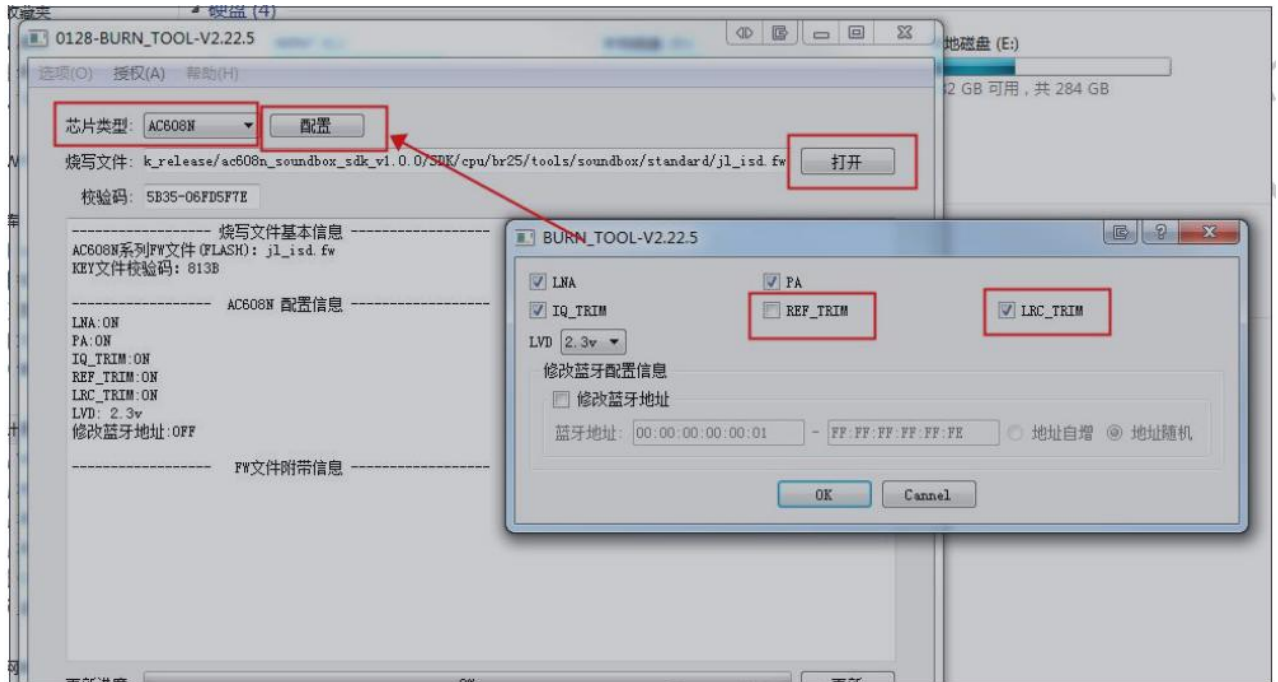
0128-BURN_TOOL-V2.22.5

选项(O) 授权(A) 帮助(H)

芯片类型: AC608N 配置

烧写文件: k_release/ac608n_soundbox_sdk_v1.0.0/SDK/cpu/br25/tools/soundbox/standard/jl_isd.fw 打开

校验码: 5B35-06FD5F7E

------------------ 烧写文件基本信息 ------------------
AC608N系列FW文件(FLASH): jl_isd.fw
KEY文件校验码: 813B

------------------ AC608N 配置信息 ------------------
LNA:ON
PA:ON
IQ_TRIM:ON
REF_TRIM:ON
LRC_TRIM:ON
LVD: 2.3v
修改蓝牙地址:OFF

------------------ FW文件附带信息 ------------------

地磁盘 (E:)
2 GB 可用，共 284 GB

BURN_TOOL-V2.22.5

LNA
PA
IQ_TRIM
REF_TRIM
LRC_TRIM
LVD 2.3v

修改蓝牙配置信息
修改蓝牙地址
蓝牙地址: 00:00:00:00:00:01 - FF:FF:FF:FF:FF:FE 地址自增 地址随机

OK Cannel